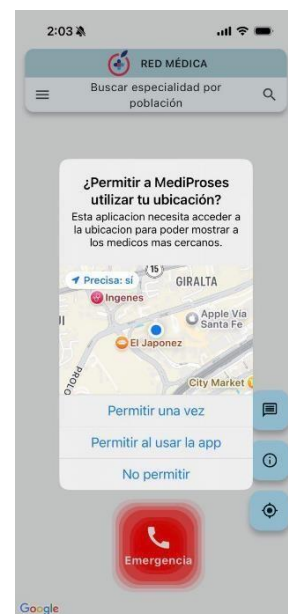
2:03

RED MÉDICA

Buscar especialidad por población

¿Permitir a MediProses utilizar tu ubicación?

Esta aplicacion necesita acceder a la ubicacion para poder mostrar a los medicos mas cercanos.

Precisa: sí

15

GIRALTA

Ingenes

Apple Via Santa Fe

El Japonez

PROLO

City Market

Permitir una vez

Permitir al usar la app

No permitir

Emergencia

Google